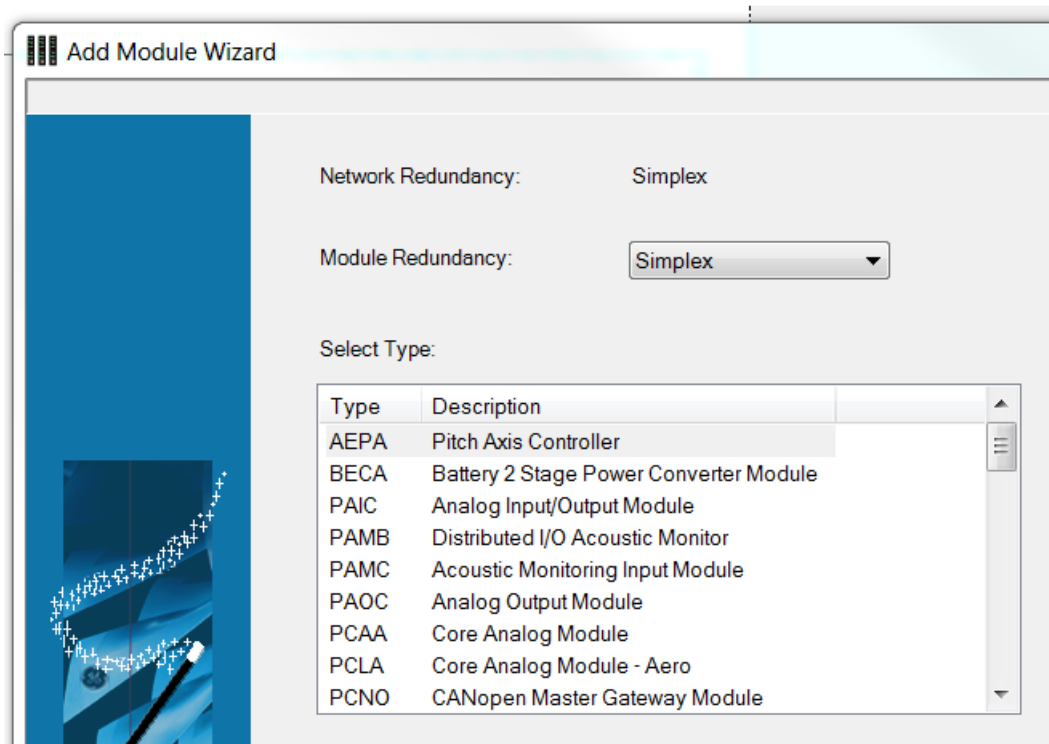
Add Module Wizard

Network Redundancy: Simplex

Module Redundancy: Simplex

Select Type:

| Type | Description |
|---|---|
| AEPA | Pitch Axis Controller |
| BECA | Battery 2 Stage Power Converter Module |
| PAIC | Analog Input/Output Module |
| PAMB | Distributed I/O Acoustic Monitor |
| PAMC | Acoustic Monitoring Input Module |
| PAOC | Analog Output Module |
| PCAA | Core Analog Module |
| PCLA | Core Analog Module - Aero |
| PCNO | CANopen Master Gateway Module |